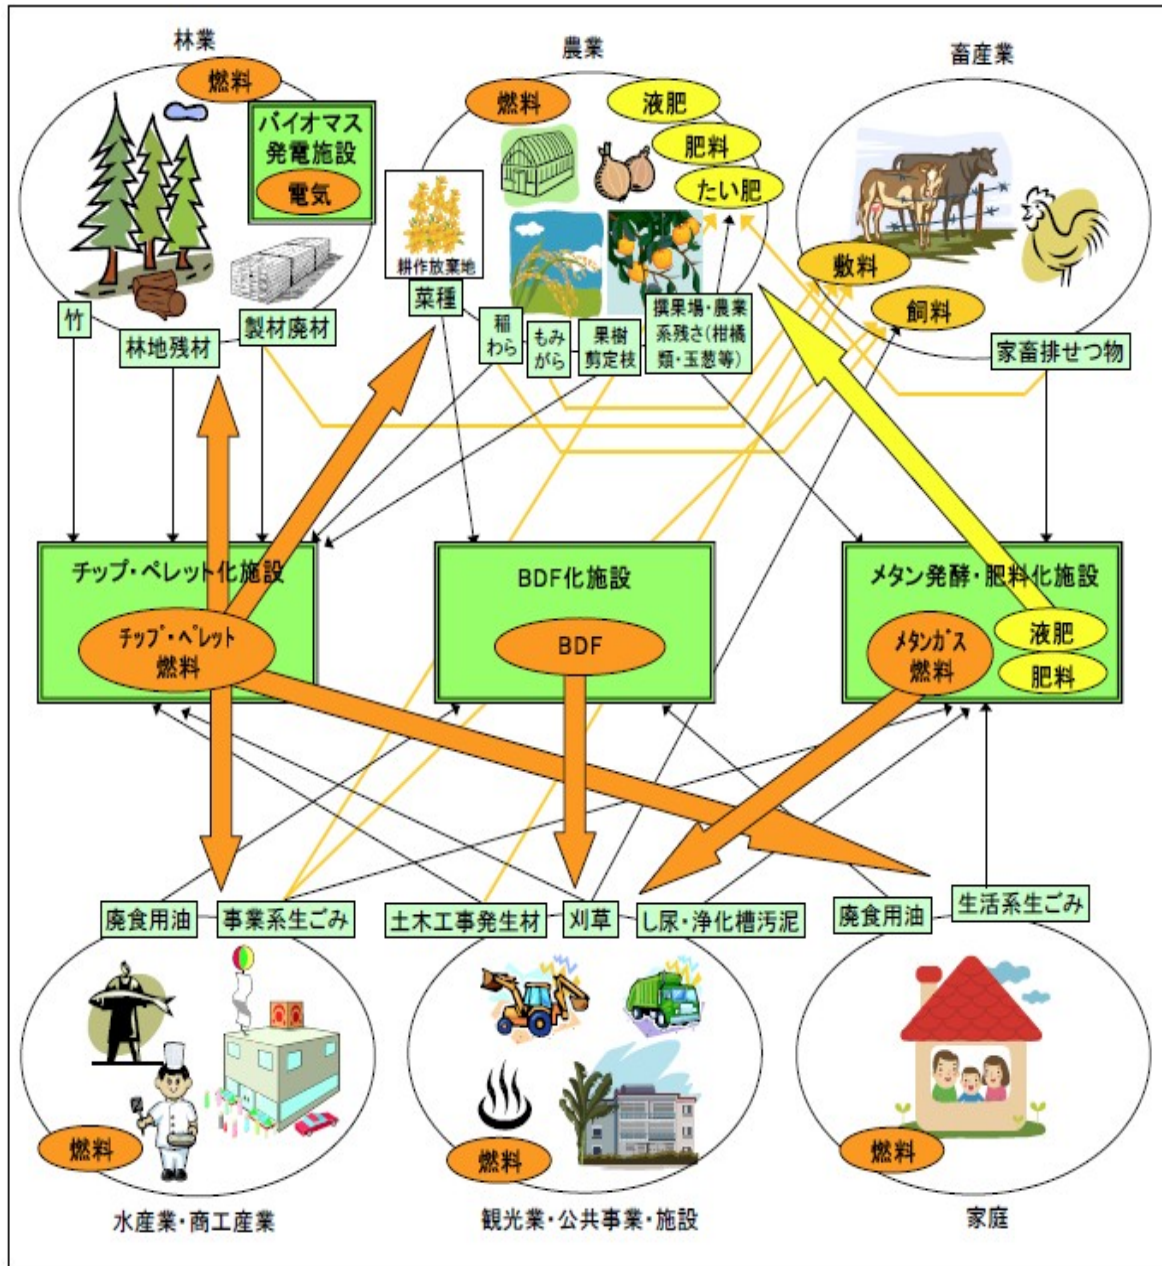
林業
燃料
バイオマス発電施設
電気
竹
林地残材
製材廃材

農業
燃料
液肥
肥料
たい肥
耕作放棄地
菜種
稲わら
もみがら
果樹剪定枝
撰果場・農業系残さ(柑橘類・玉葱等)

畜産業
敷料
飼料
家畜排せつ物

チップ・ペレット化施設
チップ・ペレット燃料

BDF化施設
BDF

メタン発酵・肥料化施設
メタンガス燃料
液肥
肥料

廃食用油
事業系生ごみ
土木工事発生材
刈草
し尿・浄化槽汚泥
廃食用油
生活系生ごみ

燃料
水産業・商工産業

燃料
観光業・公共事業・施設

燃料
家庭